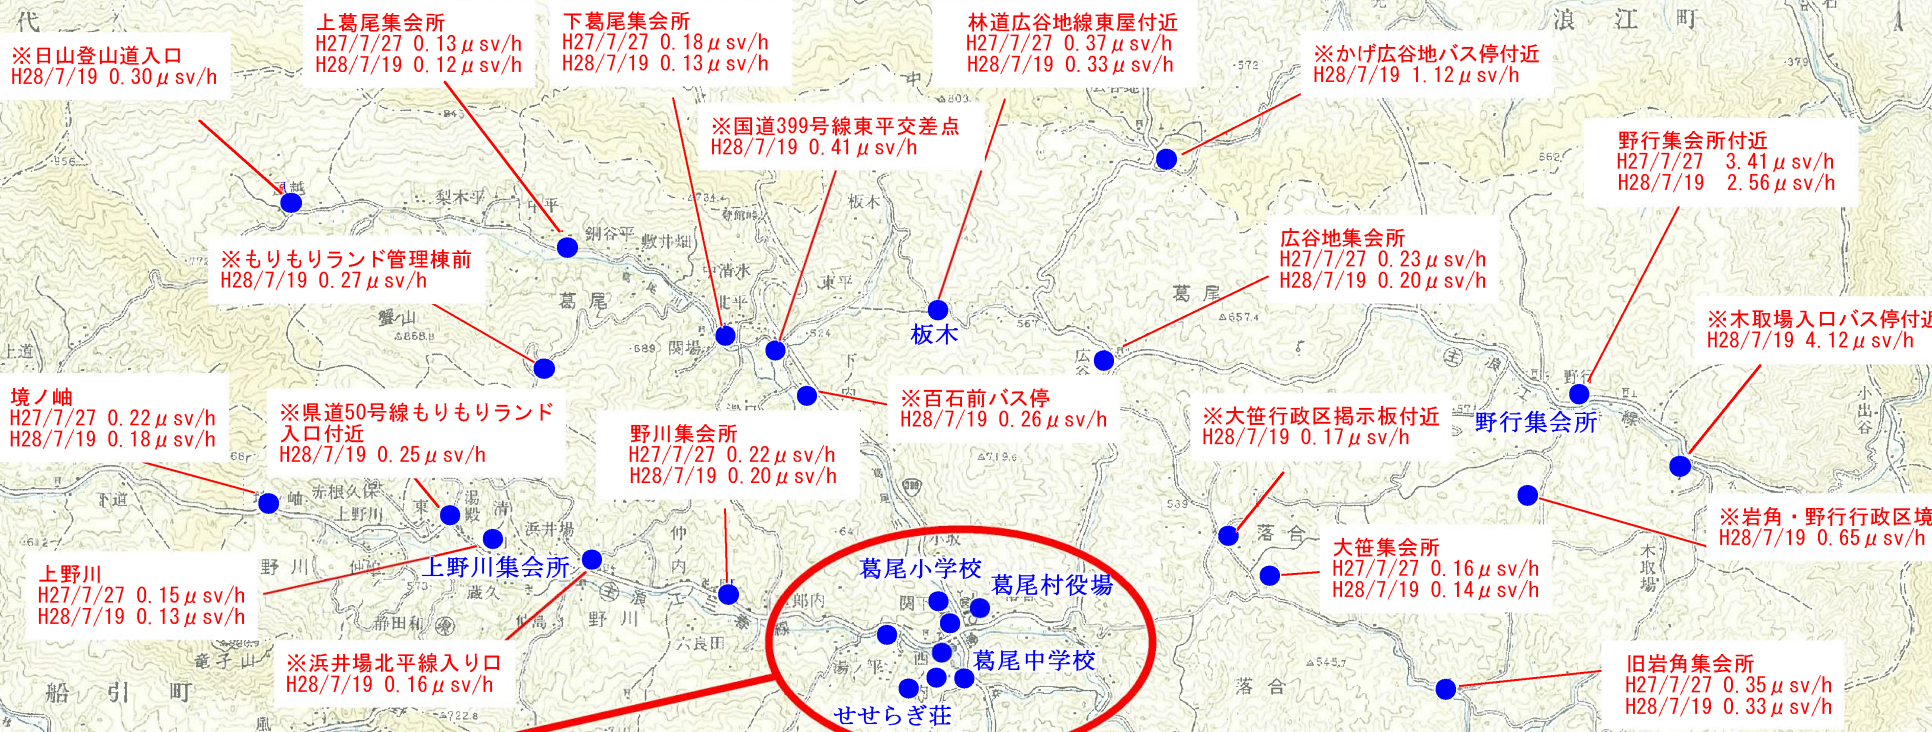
※日山登山道入口
H28/7/19 0.30μsv/h

上葛尾集会所
H27/7/27 0.13μsv/h
H28/7/19 0.12μsv/h

下葛尾集会所
H27/7/27 0.18μsv/h
H28/7/19 0.13μsv/h

林道広谷地線東屋付近
H27/7/27 0.37μsv/h
H28/7/19 0.33μsv/h

※かげ広谷地バス停付近
H28/7/19 1.12μsv/h

浪江町

※国道399号線東平交差点
H28/7/19 0.41μsv/h

野行集会所付近
H27/7/27 3.41μsv/h
H28/7/19 2.56μsv/h

※もりもりランド管理棟前
H28/7/19 0.27μsv/h

広谷地集会所
H27/7/27 0.23μsv/h
H28/7/19 0.20μsv/h

板木

※木取場入口バス停付近
H28/7/19 4.12μsv/h

境ノ岫
H27/7/27 0.22μsv/h
H28/7/19 0.18μsv/h

※県道50号線もりもりランド入口付近
H28/7/19 0.25μsv/h

※百石前バス停
H28/7/19 0.26μsv/h

※大笹行政区掲示板付近
H28/7/19 0.17μsv/h

野行集会所

野川集会所
H27/7/27 0.22μsv/h
H28/7/19 0.20μsv/h

※岩角・野行行政区境
H28/7/19 0.65μsv/h

上野川集会所

葛尾小学校

葛尾村役場

大笹集会所
H27/7/27 0.16μsv/h
H28/7/19 0.14μsv/h

上野川
H27/7/27 0.15μsv/h
H28/7/19 0.13μsv/h

葛尾中学校

※浜井場北平線入り口
H28/7/19 0.16μsv/h

旧岩角集会所
H27/7/27 0.35μsv/h
H28/7/19 0.33μsv/h

せせらぎ荘

船引町